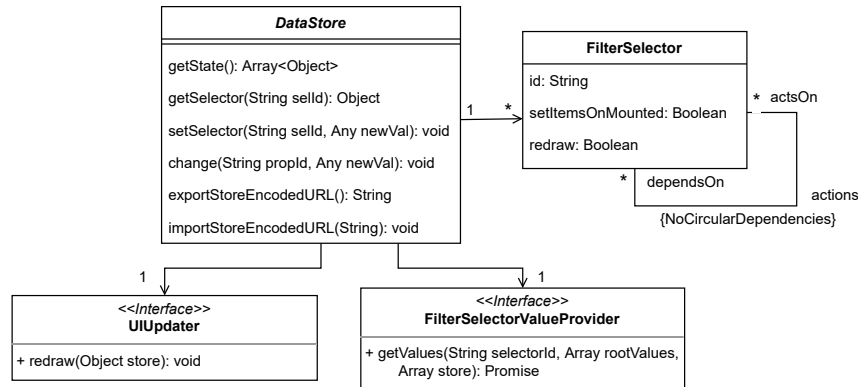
DataStore

getState(): Array<Object>
getSelector(String selId): Object
setSelector(String selId, Any newVal): void
change(String propId, Any newVal): void
exportStoreEncodedURL(): String
importStoreEncodedURL(String): void

1 *

FilterSelector

id: String
setItemsOnMounted: Boolean
redraw: Boolean

* actsOn
* dependsOn
actions
{NoCircularDependencies}

1

<<Interface>>
UIUpdater

+ redraw(Object store): void

1

<<Interface>>
FilterSelectorValueProvider

+ getValues(String selectorId, Array rootValues, Array store): Promise